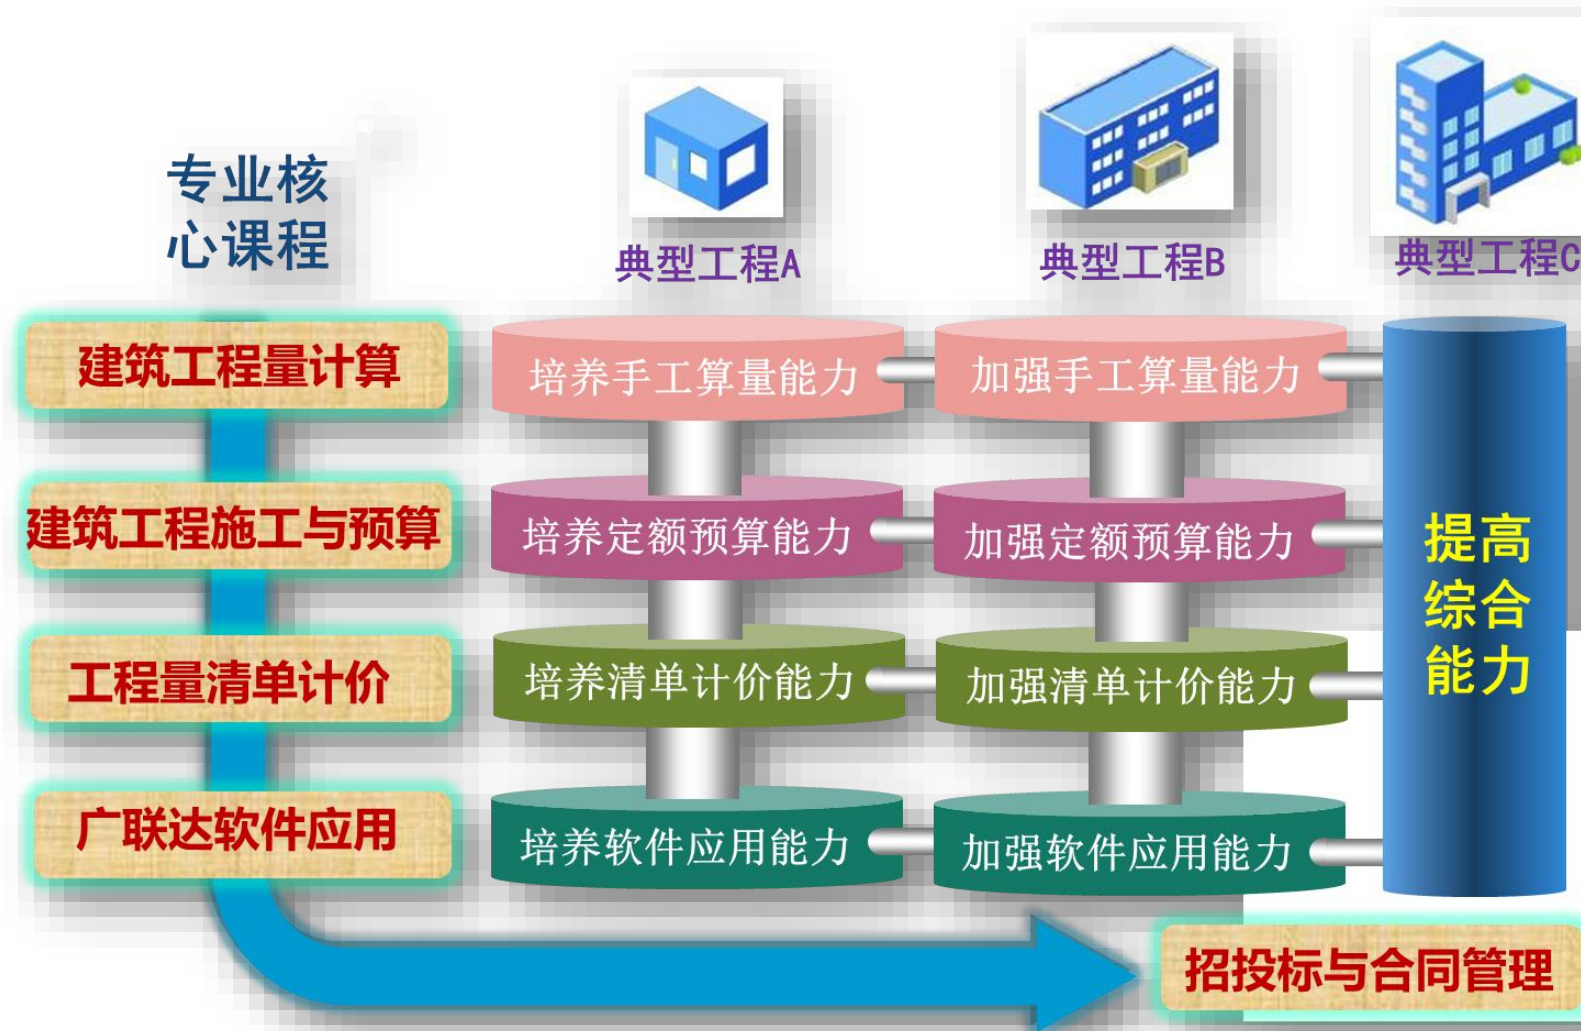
专业核心课程

典型工程A

典型工程B

典型工程C

建筑工程量计算

培养手工算量能力

加强手工算量能力

建筑工程施工与预算

培养定额预算能力

加强定额预算能力

工程量清单计价

培养清单计价能力

加强清单计价能力

广联达软件应用

培养软件应用能力

加强软件应用能力

提高综合能力

招投标与合同管理